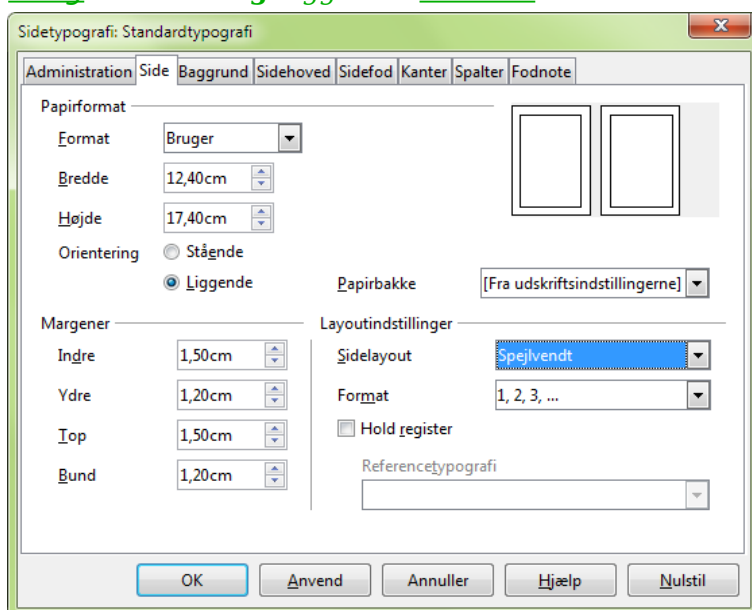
Sidetypografi: Standardtypografi

Administration | Side | Baggrund | Sidehoved | Sidefod | Kanter | Spalter | Fodnote

Papirformat

Format: Bruger
Bredde: 12,40cm
Højde: 17,40cm
Orientering: Stående / Liggende

Papirbakke: [Fra udskriftsindstillingerne]

Margener
Indre: 1,50cm
Ydre: 1,20cm
Top: 1,50cm
Bund: 1,20cm

Layoutindstillinger
Sidelayout: Spejlvendt
Format: 1, 2, 3, ...
Hold register
Referencetypografi

OK | Anvend | Annuller | Hjælp | Nulstil